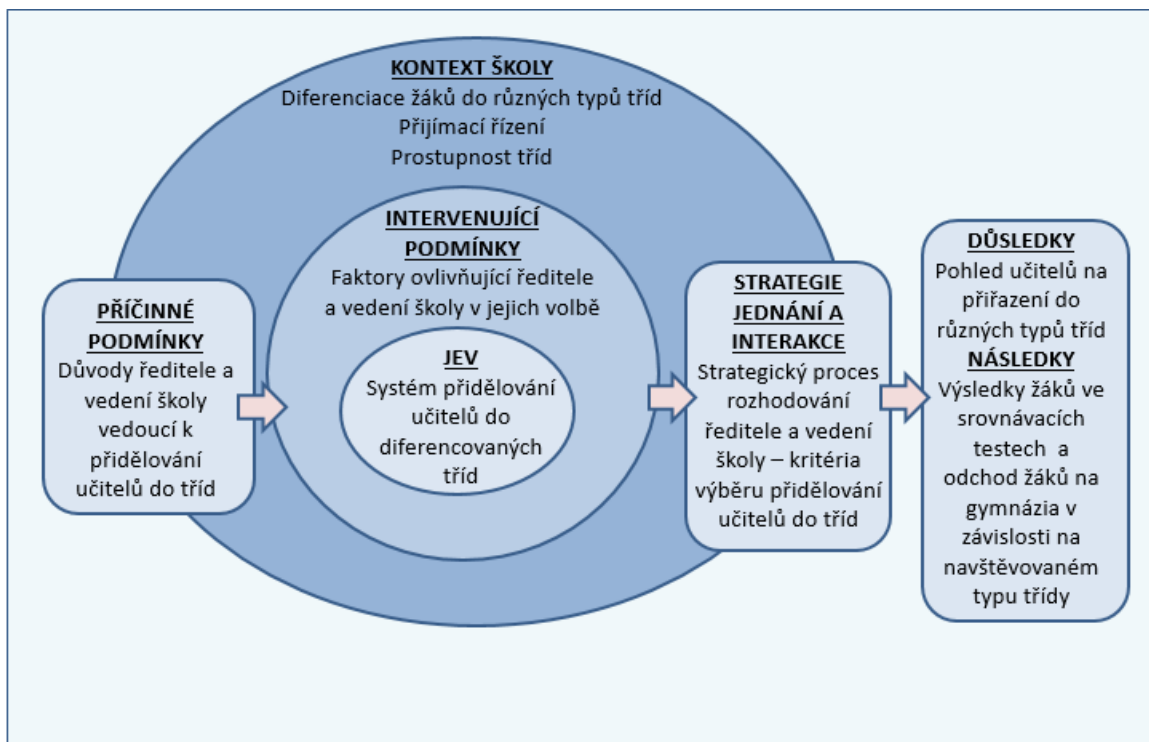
KONTEXT ŠKOLY
Diferenciace žáků do různých typů tříd
Přijímací řízení
Prostupnost tříd

INTERVENUJÍCÍ PODMÍNKY
Faktory ovlivňující ředitele a vedení školy v jejich volbě

JEV
Systém přidělování učitelů do diferencovaných tříd

PŘÍČINNÉ PODMÍNKY
Důvody ředitele a vedení školy vedoucí k přidělování učitelů do tříd

STRATEGIE JEDNÁNÍ A INTERAKCE
Strategický proces rozhodování ředitele a vedení školy – kritéria výběru přidělování učitelů do tříd

DŮSLEDKY
Pohled učitelů na přiřazení do různých typů tříd
NÁSLEDKY
Výsledky žáků ve srovnávacích testech a odchod žáků na gymnázia v závislosti na navštěvovaném typu třídy